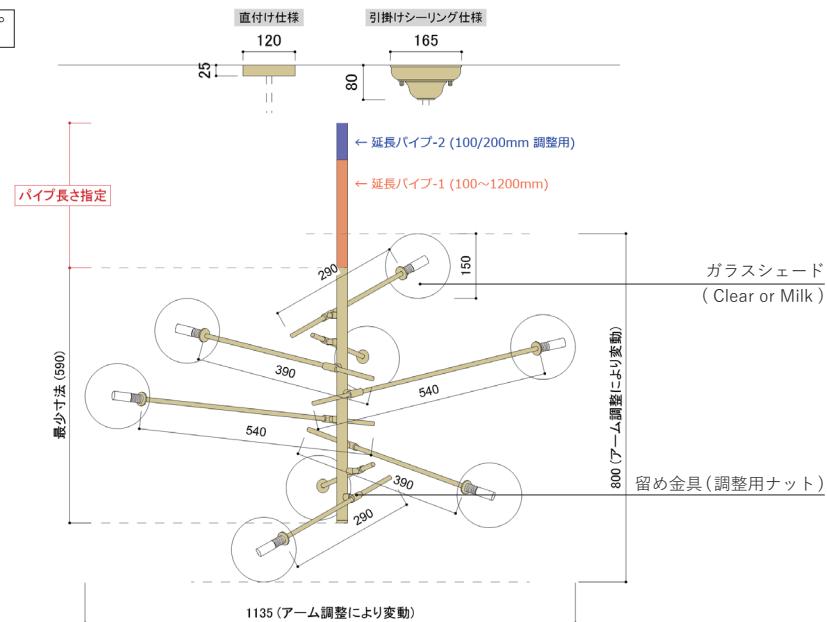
直付け仕様

120

25

引掛けシーリング仕様

165

80

← 延長パイプ-2 (100/200mm 調整用)

← 延長パイプ-1 (100～1200mm)

パイプ長さ指定

290

150

ガラスシェード

( Clear or Milk )

390

540

540

最少寸法 (590)

800 (アーム調整により変動)

390

留め金具 (調整用ナット)

290

1135 (アーム調整により変動)